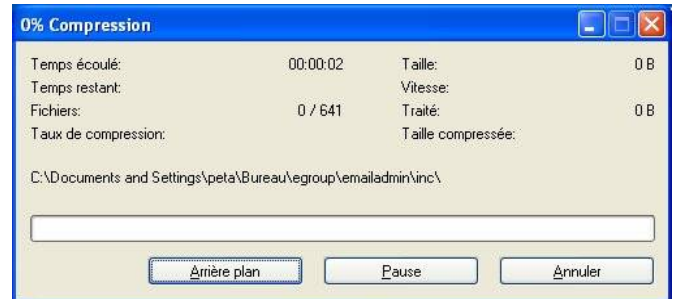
0% Compression

Temps écoulé: 00:00:02
Temps restant:
Fichiers: 0 / 641
Taux de compression:

Taille: 0 B
Vitesse:
Traité: 0 B
Taille compressée:

C:\Documents and Settings\peta\Bureau\egroup\emailadmin\inc\

Arrière plan
Pause
Annuler